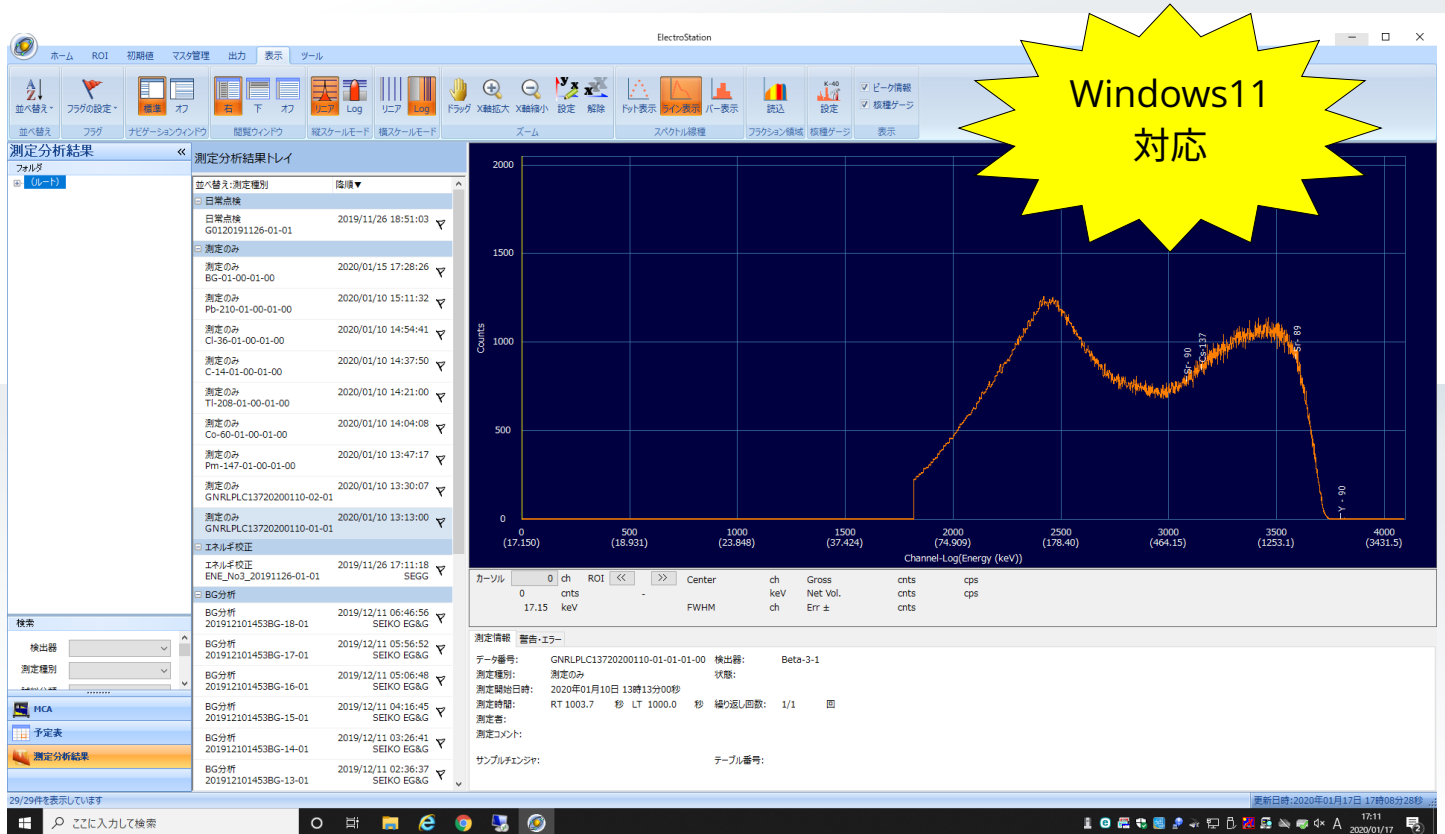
ElectroStation

ホーム ROI 初期値 マスタ管理 出力 表示 ツール

並べ替え 並べ替え フラグの設定 フラグ 標準 オフ ナビゲーションウィンドウ 右 下 オフ 閲覧ウィンドウ リニア Log 縦スケールモード リニア Log 横スケールモード ドラッグ X軸拡大 X軸縮小 設定 解除 ズーム ドット表示 ライン表示 バー表示 スペクトル線種 読込 フラクション領域 K-40 設定 核種ゲージ ピーク情報 核種ゲージ 表示

Windows11 対応

測定分析結果
フォルダ
(ルート)

測定分析結果トレイ
並べ替え:測定種別 降順▼

日常点検
日常点検 G0120191126-01-01 2019/11/26 18:51:03
測定のみ
測定のみ BG-01-00-01-00 2020/01/15 17:28:26
測定のみ Pb-210-01-00-01-00 2020/01/10 15:11:32
測定のみ Cl-36-01-00-01-00 2020/01/10 14:54:41
測定のみ C-14-01-00-01-00 2020/01/10 14:37:50
測定のみ Tl-208-01-00-01-00 2020/01/10 14:21:00
測定のみ Co-60-01-00-01-00 2020/01/10 14:04:08
測定のみ Pm-147-01-00-01-00 2020/01/10 13:47:17
測定のみ GNRLPLC13720200110-02-01 2020/01/10 13:30:07
測定のみ GNRLPLC13720200110-01-01 2020/01/10 13:13:00
エネルギ校正
エネルギ校正 ENE_No3_20191126-01-01 2019/11/26 17:11:18 SEGG
BG分析
BG分析 201912101453BG-18-01 2019/12/11 06:46:56 SEIKO EG&G
BG分析 201912101453BG-17-01 2019/12/11 05:56:52 SEIKO EG&G
BG分析 201912101453BG-16-01 2019/12/11 05:06:48 SEIKO EG&G
BG分析 201912101453BG-15-01 2019/12/11 04:16:45 SEIKO EG&G
BG分析 201912101453BG-14-01 2019/12/11 03:26:41 SEIKO EG&G
BG分析 201912101453BG-13-01 2019/12/11 02:36:37 SEIKO EG&G

2000 1500 1000 500 0 Counts
Sr-90 Cs-137 Sr-89 Y-90
0 (17.150) 500 (18.931) 1000 (23.848) 1500 (37.424) 2000 (74.909) 2500 (178.40) 3000 (464.15) 3500 (1253.1) 4000 (3431.5)
Channel-Log(Energy (keV))

カーソル 0 ch ROI << >> Center ch Gross cnts cps
0 cnts - keV Net Vol. cnts cps
17.15 keV FWHM ch Err ± cnts

測定情報 警告・エラー
データ番号: GNRLPLC13720200110-01-01-01-00 検出器: Beta-3-1
測定種別: 測定のみ 状態:
測定開始日時: 2020年01月10日 13時13分00秒
測定時間: RT 1003.7 秒 LT 1000.0 秒 繰り返し回数: 1/1 回
測定者:
測定コメント:
サンプルチェンジャ: テーブル番号:

検索
検出器
測定種別
MCA
予定表
測定分析結果

29/29件を表示しています
更新日時:2020年01月17日 17時08分28秒

ここに入力して検索
17:11 2020/01/17